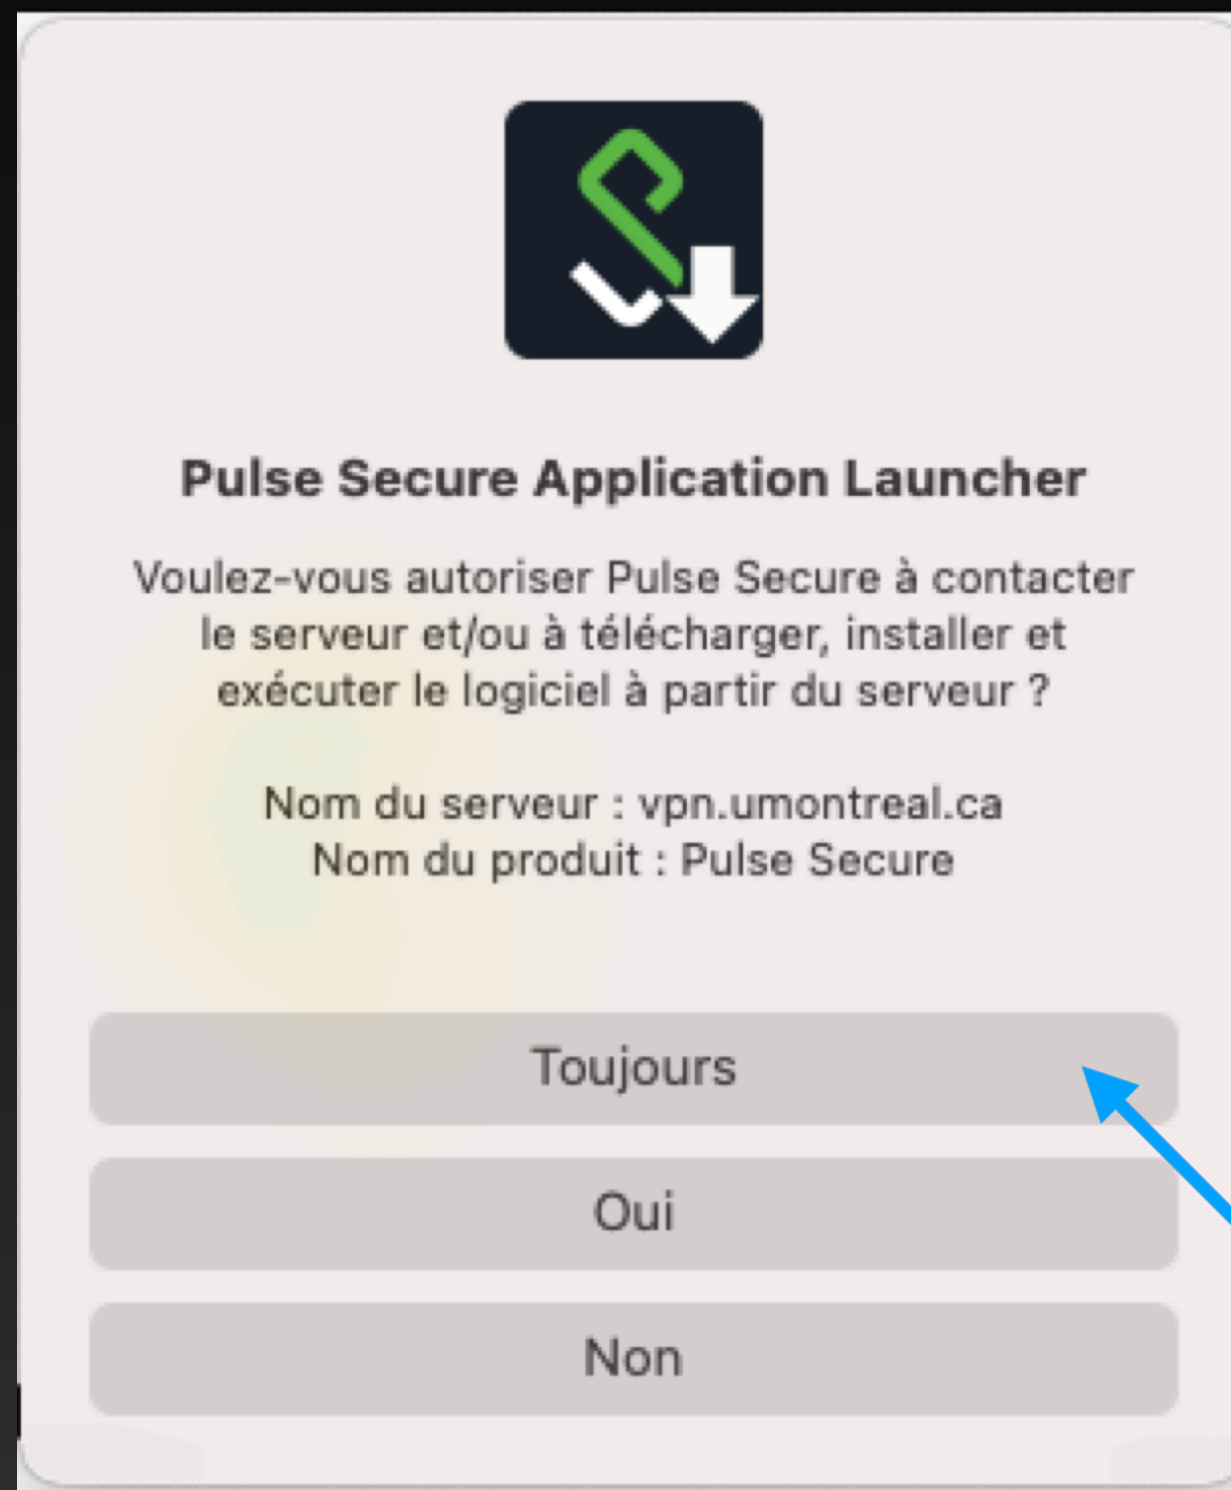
Pulse Secure Application Launcher

Voulez-vous autoriser Pulse Secure à contacter le serveur et/ou à télécharger, installer et exécuter le logiciel à partir du serveur ?

Nom du serveur : vpn.umontreal.ca
Nom du produit : Pulse Secure

Toujours

Oui

Non